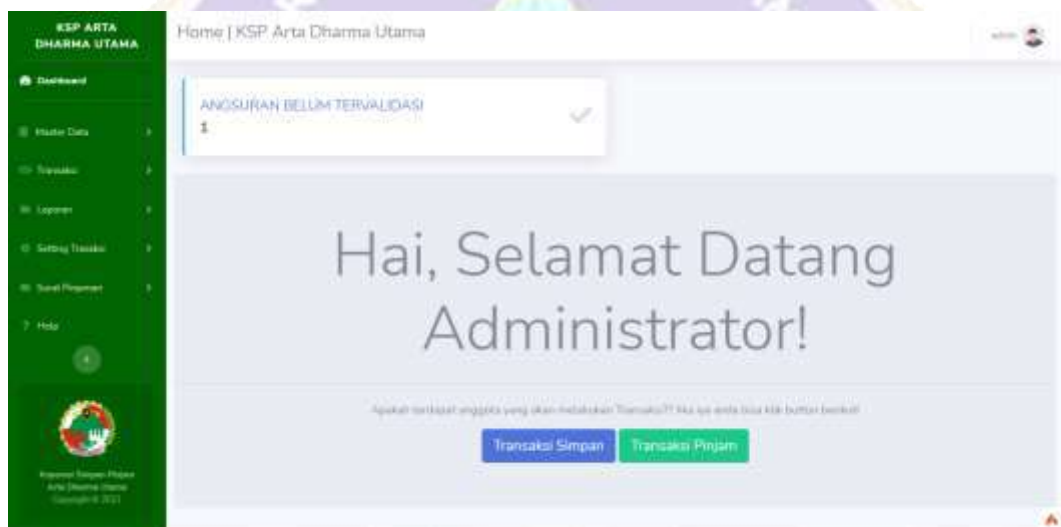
KSP ARTA DHARMA UTAMA

Dashboard

Master Data

Transaksi

Laporan

Setting Transaksi

Surat Pinjaman

Help

Koperasi Simpan Pinjam Arta Dharma Utama Copyright © 2021

Home | KSP Arta Dharma Utama

admin

ANGSURAN BELUM TERVALIDASI
1

Hai, Selamat Datang Administrator!

Apakah terdapat anggota yang akan melakukan Transaksi?? Kalau iya anda bisa klik button berikut!

Transaksi Simpan

Transaksi Pinjam